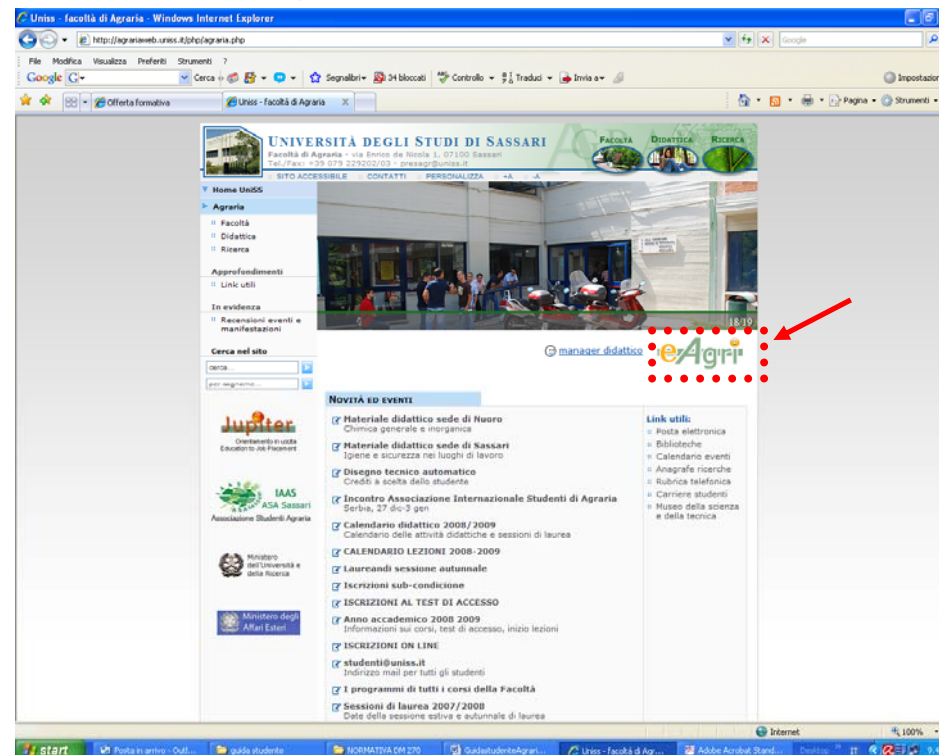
Uniss - facoltà di Agraria - Windows Internet Explorer

http://agrariaweb.uniss.it/php/agraria.php

Google

File Modifica Visualizza Preferiti Strumenti ?

Google Cerca Segnalibri 34 bloccati Controllo Traduci Invia a Impostazioni

Offerta formativa | Uniss - facoltà di Agraria

Pagina Strumenti

UNIVERSITÀ DEGLI STUDI DI SASSARI
Facoltà di Agraria - via Enrico de Nicola 1, 07100 Sassari
Tel./Fax: +39 079 229202/03 - presagr@uniss.it

FACOLTÀ DIDATTICA RICERCA

SITO ACCESSIBILE | CONTATTI | PERSONALIZZA | +A | -A

Home UniSS
Agraria
Facoltà
Didattica
Ricerca

Approfondimenti
Link utili

In evidenza
Recensioni eventi e manifestazioni

Cerca nel sito
cerca...
per argomento...

18/19

manager didattico

eAgri

Jupiter
Orientamento in uscita
Education to Job Placement

IAAS
ASA Sassari
Associazione Studenti Agraria

Ministero dell'Università e della Ricerca

Ministero degli Affari Esteri

NOVITÀ ED EVENTI

Materiale didattico sede di Nuoro
Chimica generale e inorganica

Materiale didattico sede di Sassari
Igiene e sicurezza nei luoghi di lavoro

Disegno tecnico automatico
Crediti a scelta dello studente

Incontro Associazione Internazionale Studenti di Agraria
Serbia, 27 dic-3 gen

Calendario didattico 2008/2009
Calendario delle attività didattiche e sessioni di laurea

CALENDARIO LEZIONI 2008-2009

Laureandi sessione autunnale

Iscrizioni sub-condicione

ISCRIZIONI AL TEST DI ACCESSO

Anno accademico 2008 2009
Informazioni sui corsi, test di accesso, inizio lezioni

ISCRIZIONI ON LINE

studenti@uniss.it
Indirizzo mail per tutti gli studenti

I programmi di tutti i corsi della Facoltà

Sessioni di laurea 2007/2008
Date della sessione estiva e autunnale di laurea

Link utili:
Posta elettronica
Biblioteche
Calendario eventi
Anagrafe ricerche
Rubrica telefonica
Carriere studenti
Museo della scienza e della tecnica

Internet 100%

start | Posta in arrivo - Outl... | guida studente | NORMATIVA DM 270 | GuidastudenteAgrari... | Uniss - facoltà di Agr... | Adobe Acrobat Stand... | Desktop